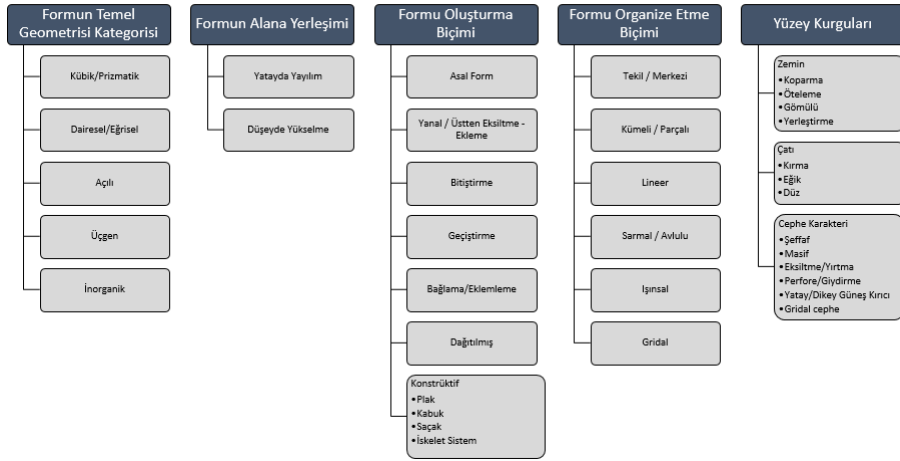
Formun Temel Geometrisi Kategorisi

Kübik/Prizmatik

Dairesel/Eğrisel

Açılı

Üçgen

İnorganik

Formun Alana Yerleşimi

Yatayda Yayılım

Düşeyde Yükselme

Formu Oluşturma Biçimi

Asal Form

Yanal / Üstten Eksiltme - Ekleme

Bitiştirme

Geçiştirme

Bağlama/Eklemleme

Dağıtılmış

Konstrüktif
•Plak
•Kabuk
•Saçak
•İskelet Sistem

Formu Organize Etme Biçimi

Tekil / Merkezi

Kümeli / Parçalı

Lineer

Sarmal / Avlulu

Işınsal

Gridal

Yüzey Kurguları

Zemin
•Koparma
•Öteleme
•Gömülü
•Yerleştirme

Çatı
•Kırma
•Eğik
•Düz

Cephe Karakteri
•Şeffaf
•Masif
•Eksiltme/Yırtma
•Perfore/Giydirme
•Yatay/Dikey Güneş Kırıcı
•Gridal cephe